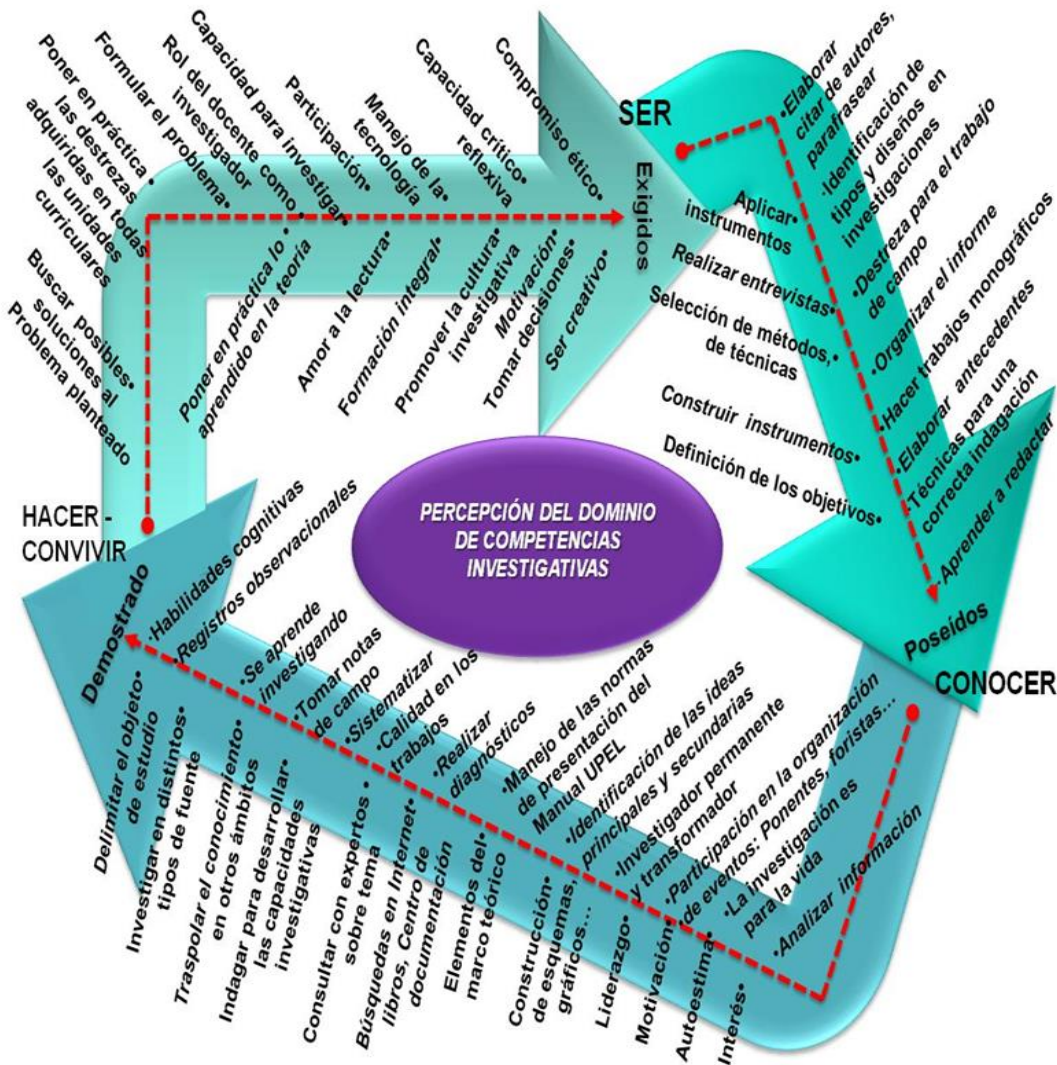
PERCEPCIÓN DEL DOMINIO DE COMPETENCIAS INVESTIGATIVAS

SER

Exigidos

Poner en práctica las destrezas adquiridas en todas las unidades curriculares•
Formular el problema•
Rol del docente como investigador•
Capacidad para investigar•
Participación•
Manejo de la tecnología•
Capacidad crítico reflexiva•
Compromiso ético•
Buscar posibles soluciones al Problema planteado•
Poner en práctica lo aprendido en la teoría•
Amor a la lectura•
Formación integral•
Promover la cultura investigativa•
Motivación•
Tomar decisiones•
Ser creativo•

•Elaborar citar de autores, parafrasear
•Identificación de tipos y diseños en investigaciones
•Destreza para el trabajo de campo
•Organizar el informe
•Hacer trabajos monográficos
•Elaborar antecedentes
•Técnicas para una correcta indagación
•Aprender a redactar
Aplicar• instrumentos
Realizar entrevistas•
Selección de métodos, de técnicas•
Construir instrumentos•
Definición de los objetivos•

Poseídos

CONOCER

HACER - CONVIVIR

Demostrado

•Habilidades cognitivas
•Registros observacionales
•Se aprende investigando
•Tomar notas de campo
•Sistematizar
•Calidad en los trabajos
•Realizar diagnósticos
•Manejo de las normas de presentación del Manual UPEL
•Identificación de las ideas principales y secundarias
•Investigador permanente y transformador
•Participación en la organización de eventos: Ponentes, foristas…
•La investigación es para la vida
•Analizar información

Delimitar el objeto de estudio•
Investigar en distintos tipos de fuente•
Traspolar el conocimiento en otros ámbitos•
Indagar para desarrollar las capacidades investigativas•
Consultar con expertos sobre tema•
Búsquedas en Internet, libros, Centro de documentación•
Elementos del marco teórico•
Construcción de esquemas, gráficos…•
Liderazgo•
Motivación•
Autoestima•
Interés•